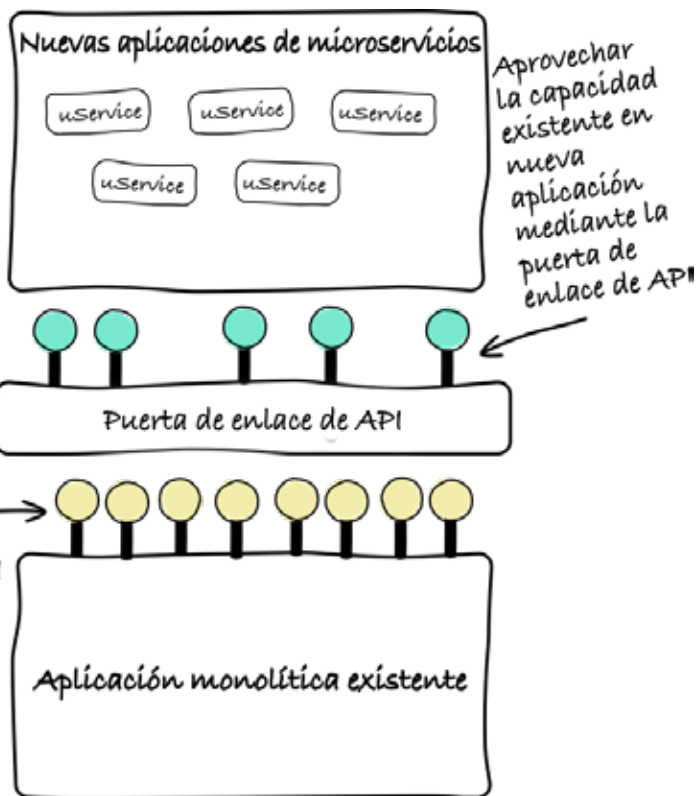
Nuevas aplicaciones de microservicios

uService

uService

uService

uService

uService

Aprovechar la capacidad existente en nueva aplicación mediante la puerta de enlace de API

Puerta de enlace de API

Aplicación monolítica existente